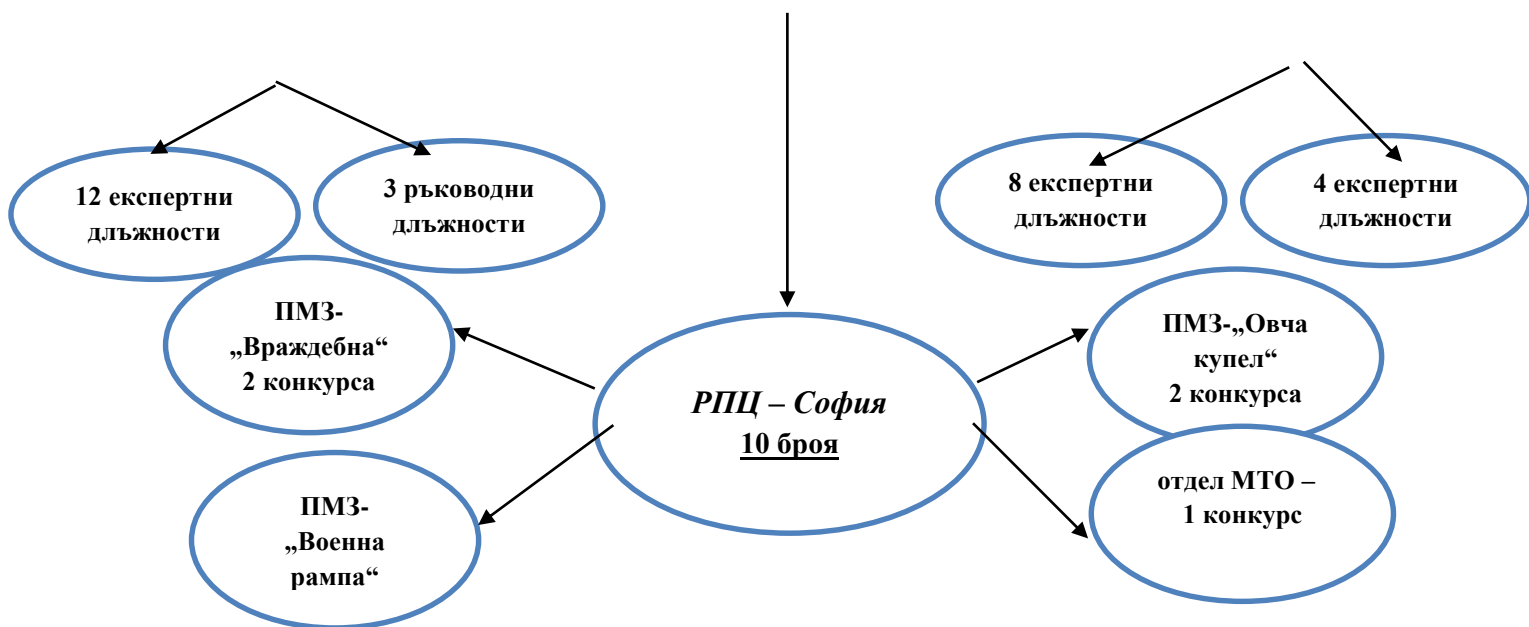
12 експертни длъжности

3 ръководни длъжности

8 експертни длъжности

4 експертни длъжности

ПМЗ- „Враждебна“ 2 конкурса

РПЦ – София
10 броя

ПМЗ-„Овча купел“ 2 конкурса

ПМЗ- „Военна рампа“

отдел МТО – 1 конкурс